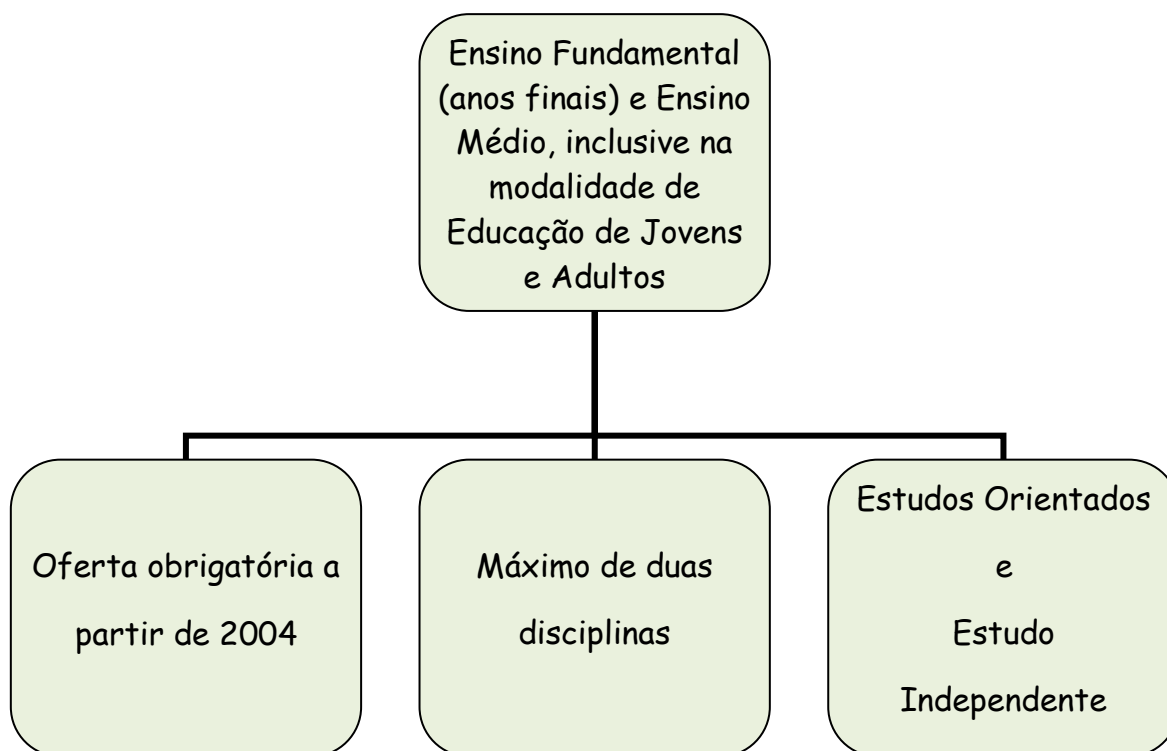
Ensino Fundamental (anos finais) e Ensino Médio, inclusive na modalidade de Educação de Jovens e Adultos

Oferta obrigatória a partir de 2004

Máximo de duas disciplinas

Estudos Orientados
e
Estudo Independente